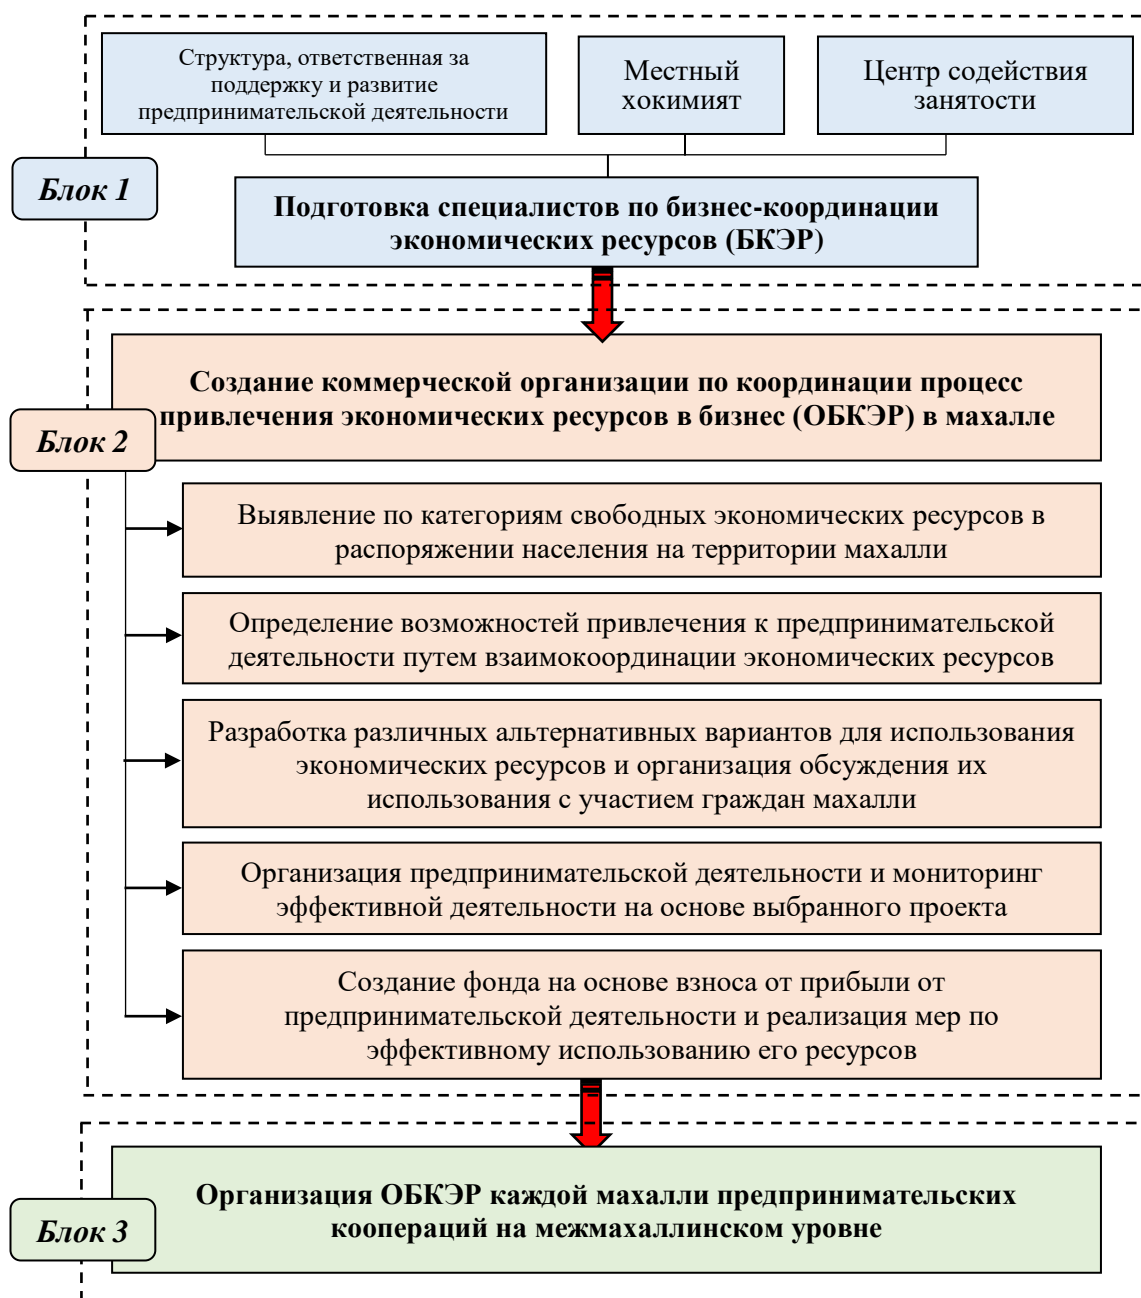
Структура, ответственная за поддержку и развитие предпринимательской деятельности

Местный хокимият

Центр содействия занятости

Блок 1

Подготовка специалистов по бизнес-координации экономических ресурсов (БКЭР)

Создание коммерческой организации по координации процесс привлечения экономических ресурсов в бизнес (ОБКЭР) в махалле

Блок 2

Выявление по категориям свободных экономических ресурсов в распоряжении населения на территории махалли

Определение возможностей привлечения к предпринимательской деятельности путем взаимокоординации экономических ресурсов

Разработка различных альтернативных вариантов для использования экономических ресурсов и организация обсуждения их использования с участием граждан махалли

Организация предпринимательской деятельности и мониторинг эффективной деятельности на основе выбранного проекта

Создание фонда на основе взноса от прибыли от предпринимательской деятельности и реализация мер по эффективному использованию его ресурсов

Организация ОБКЭР каждой махалли предпринимательских коопераций на межмахаллинском уровне

Блок 3